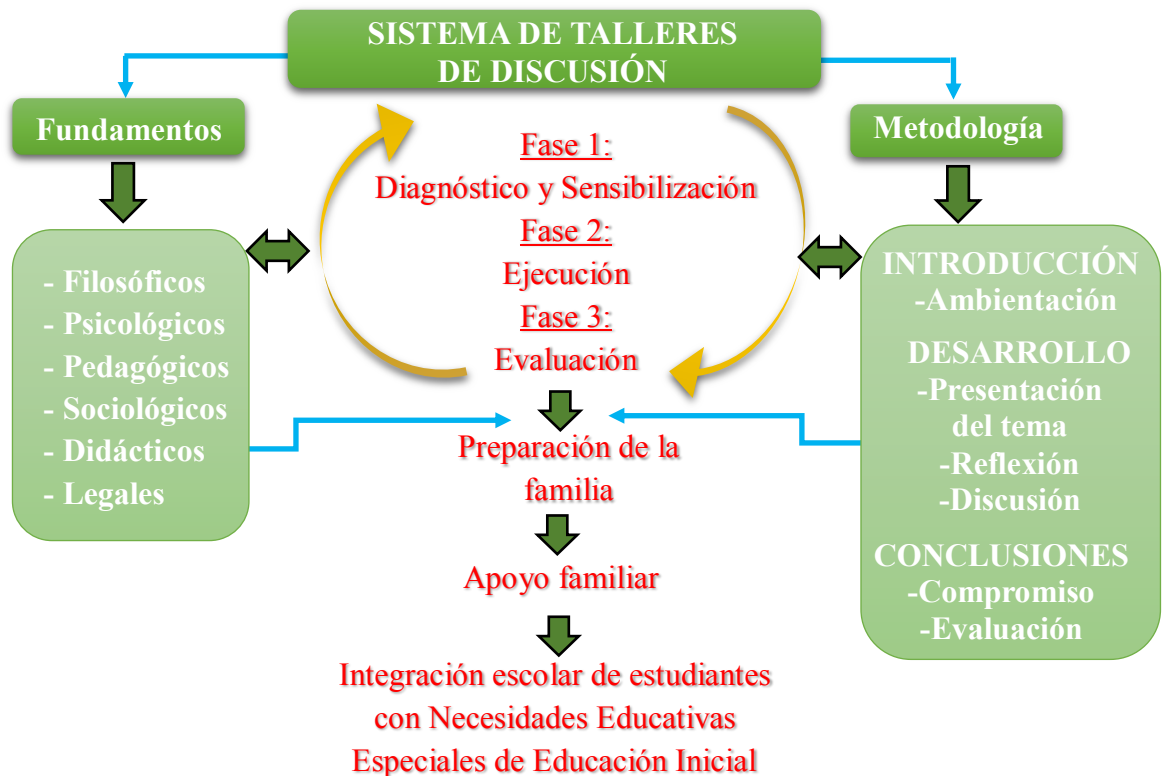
SISTEMA DE TALLERES DE DISCUSIÓN

Fundamentos

- Filosóficos
- Psicológicos
- Pedagógicos
- Sociológicos
- Didácticos
- Legales

Fase 1:
Diagnóstico y Sensibilización
Fase 2:
Ejecución
Fase 3:
Evaluación

Metodología

INTRODUCCIÓN
-Ambientación
DESARROLLO
-Presentación del tema
-Reflexión
-Discusión
CONCLUSIONES
-Compromiso
-Evaluación

Preparación de la familia

Apoyo familiar

Integración escolar de estudiantes con Necesidades Educativas Especiales de Educación Inicial